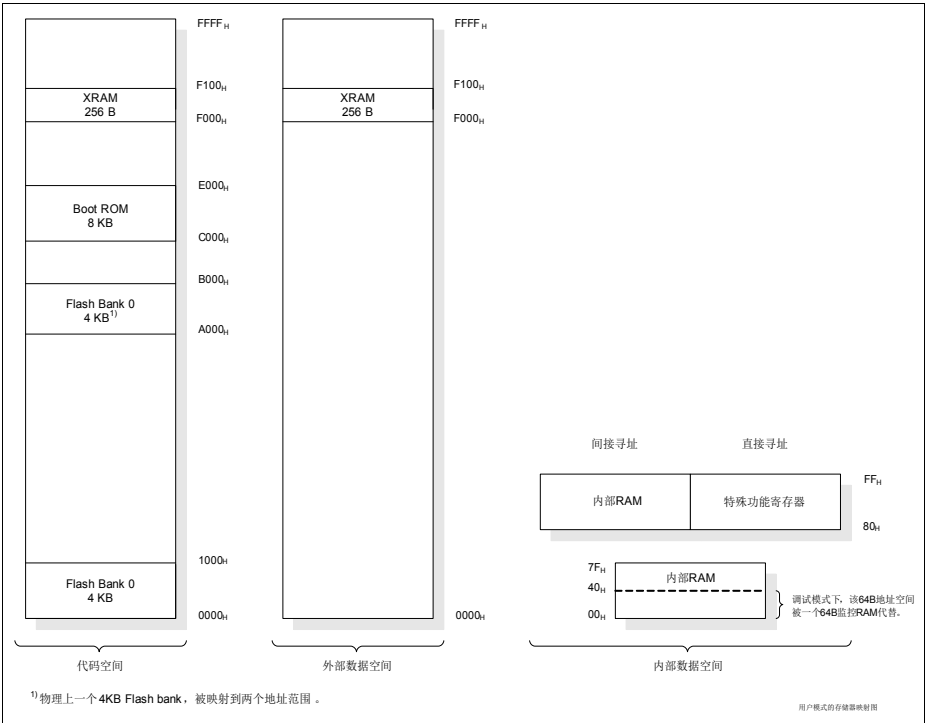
XRAM
256 B

Boot ROM
8 KB

Flash Bank 0
4 KB$^{1)}$

Flash Bank 0
4 KB

FFFF$_H$
F100$_H$
F000$_H$
E000$_H$
C000$_H$
B000$_H$
A000$_H$
1000$_H$
0000$_H$

代码空间

XRAM
256 B

FFFF$_H$
F100$_H$
F000$_H$
0000$_H$

外部数据空间

间接寻址

直接寻址

内部RAM

特殊功能寄存器

FF$_H$
80$_H$

7F$_H$
40$_H$
00$_H$

内部RAM

调试模式下，该64B地址空间被一个64B监控RAM代替。

内部数据空间

$^{1)}$ 物理上一个4KB Flash bank，被映射到两个地址范围 。

用户模式的存储器映射图